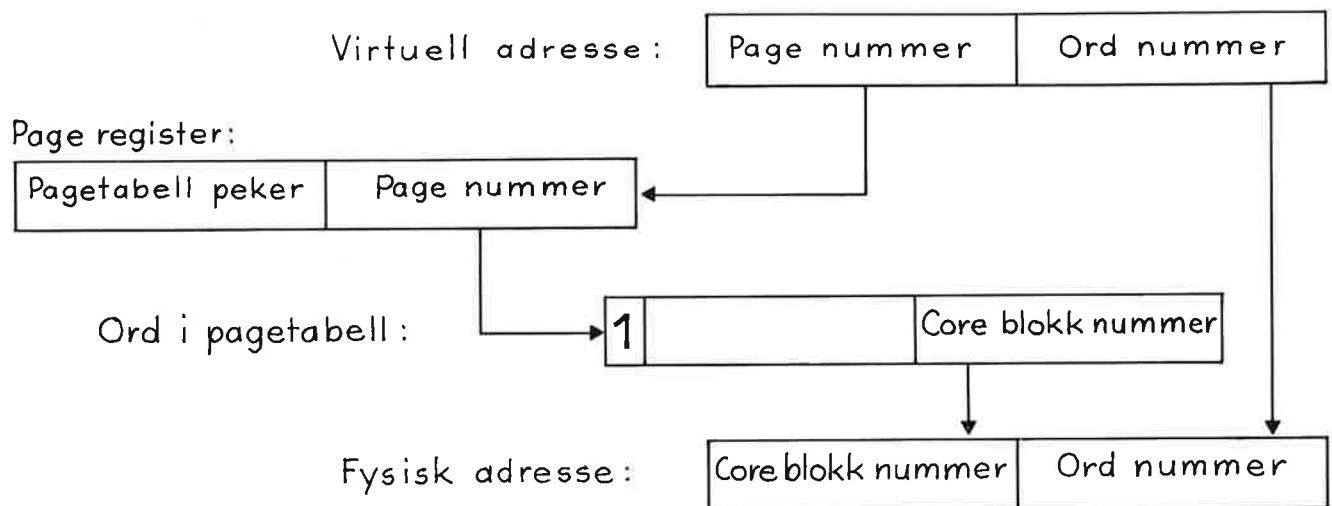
Virtuell adresse:

| Page nummer | Ord nummer |
|---|---|

Page register:

| Pagetabell peker | Page nummer |
|---|---|

Ord i pagetabell:

| 1 | | Core blokk nummer |
|---|---|---|

Fysisk adresse:

| Core blokk nummer | Ord nummer |
|---|---|